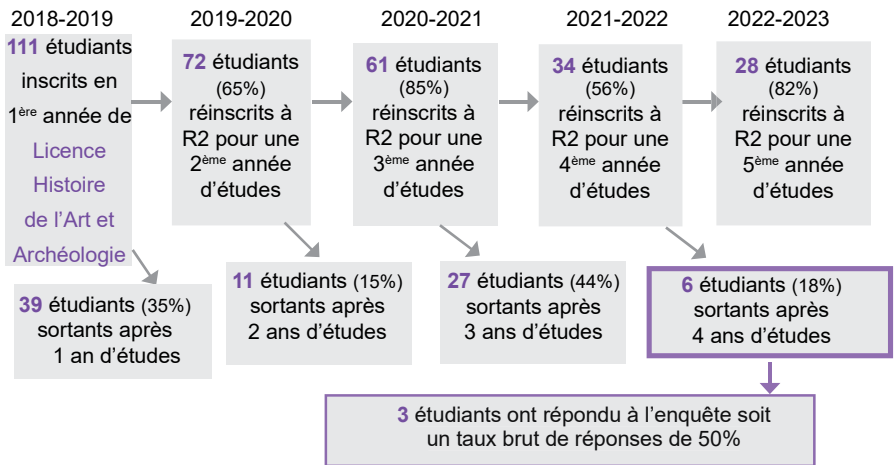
2018-2019

111 étudiants inscrits en 1$^{ère}$ année de Licence Histoire de l'Art et Archéologie

2019-2020

72 étudiants (65%) réinscrits à R2 pour une 2$^{ème}$ année d'études

2020-2021

61 étudiants (85%) réinscrits à R2 pour une 3$^{ème}$ année d'études

2021-2022

34 étudiants (56%) réinscrits à R2 pour une 4$^{ème}$ année d'études

2022-2023

28 étudiants (82%) réinscrits à R2 pour une 5$^{ème}$ année d'études

39 étudiants (35%) sortants après 1 an d'études

11 étudiants (15%) sortants après 2 ans d'études

27 étudiants (44%) sortants après 3 ans d'études

6 étudiants (18%) sortants après 4 ans d'études

3 étudiants ont répondu à l'enquête soit un taux brut de réponses de 50%